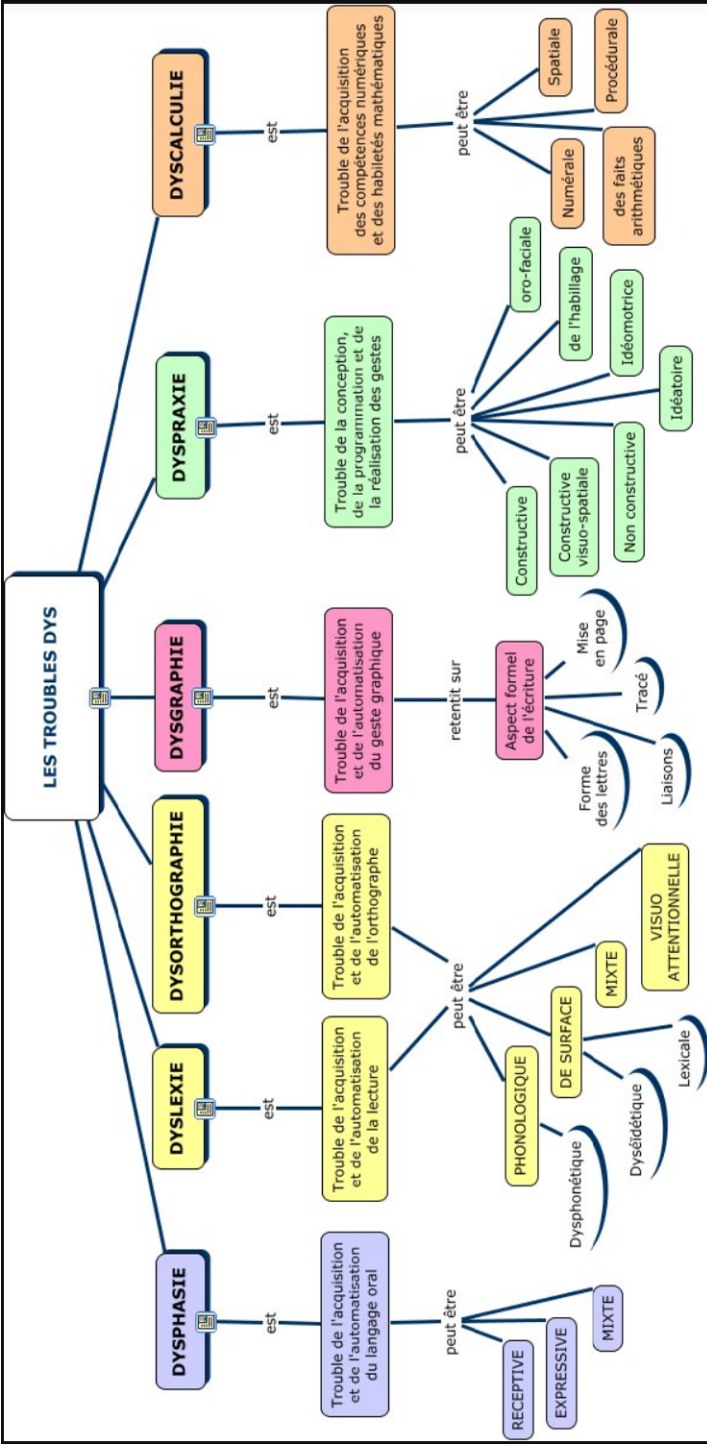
LES TROUBLES DYS

DYSCALCULIE
est
Trouble de l'acquisition des compétences numériques et des habiletés mathématiques
peut être
Spatiale
Procédurale
Numérale
des faits arithmétiques

DYSPRAXIE
est
Trouble de la conception, de la programmation et de la réalisation des gestes
peut être
oro-faciale
de l'habillage
Idéomotrice
Idéatoire
Non constructive
Constructive visuo-spatiale
Constructive

DYSGRAPHIE
est
Trouble de l'acquisition et de l'automatisation du geste graphique
retentit sur
Aspect formel de l'écriture
Mise en page
Tracé
Liaisons
Forme des lettres

DYSORTHOGRAPHIE
est
Trouble de l'acquisition et de l'automatisation de l'orthographe

DYSLEXIE
est
Trouble de l'acquisition et de l'automatisation de la lecture
peut être
VISUO ATTENTIONNELLE
MIXTE
DE SURFACE
Lexicale
Dyséidétique
PHONOLOGIQUE
Dysphonétique

DYSPHASIE
est
Trouble de l'acquisition et de l'automatisation du langage oral
peut être
MIXTE
EXPRESSIVE
RECEPTIVE